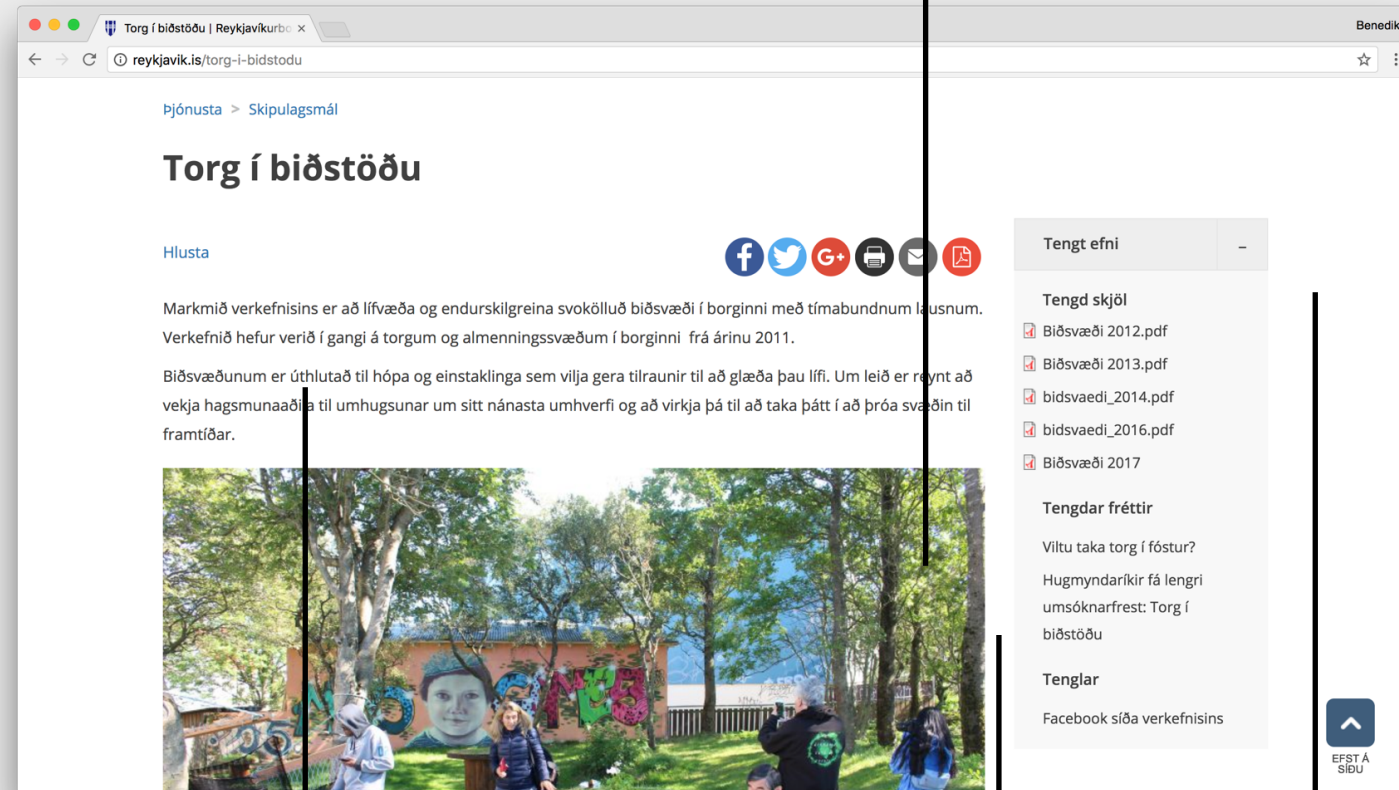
Torg í biðstöðu | Reykjavíkurbo ×

Benedik

reykjavik.is/torg-i-bidstodu

Þjónusta > Skipulagsmál

Torg í biðstöðu

Hlusta

Markmið verkefnisins er að lífvæða og endurskilgreina svokölluð biðsvæði í borginni með tímabundnum lausnum. Verkefnið hefur verið í gangi á torgum og almenningssvæðum í borginni frá árinu 2011.

Biðsvæðunum er úthlutað til hópa og einstaklinga sem vilja gera tilraunir til að glæða þau lífi. Um leið er reynt að vekja hagsmunaaðila til umhugsunar um sitt nánasta umhverfi og að virkja þá til að taka þátt í að þróa svæðin til framtíðar.

Tengt efni –

Tengd skjöl

Biðsvæði 2012.pdf

Biðsvæði 2013.pdf

bidsvaedi_2014.pdf

bidsvaedi_2016.pdf

Biðsvæði 2017

Tengdar fréttir

Viltu taka torg í fóstur?

Hugmyndaríkir fá lengri umsóknarfrest: Torg í biðstöðu

Tenglar

Facebook síða verkefnisins

EFST Á SÍÐU